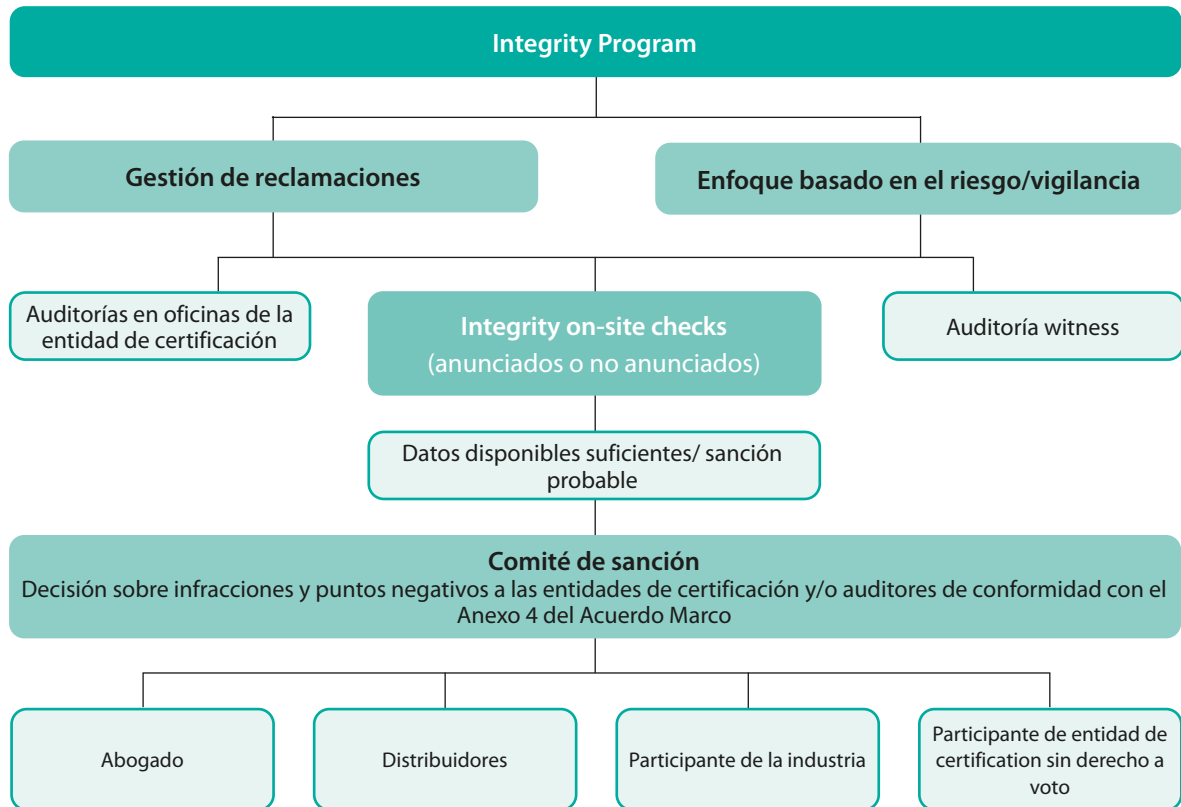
Integrity Program

Gestión de reclamaciones

Enfoque basado en el riesgo/vigilancia

Auditorías en oficinas de la entidad de certificación

Integrity on-site checks
(anunciados o no anunciados)

Auditoría witness

Datos disponibles suficientes/ sanción probable

Comité de sanción
Decisión sobre infracciones y puntos negativos a las entidades de certificación y/o auditores de conformidad con el Anexo 4 del Acuerdo Marco

Abogado

Distribuidores

Participante de la industria

Participante de entidad de certification sin derecho a voto